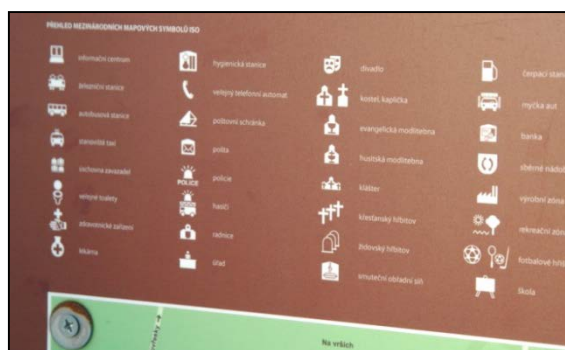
PŘEHLED MEZINÁRODNÍCH MAPOVÝCH SYMBOLŮ ISO

informační centrum
železniční stanice
autobusová stanice
stanoviště taxi
úschovna zavazadel
veřejné toalety
zdravotnické zařízení
lékárna

hygienická stanice
veřejný telefonní automat
poštovní schránka
pošta
POLICE
policie
hasiči
radnice
úřad

divadlo
kostel, kaplička
evangelická modlitebna
husitská modlitebna
klášter
křesťanský hřbitov
židovský hřbitov
smuteční obřadní síň

čerpací stanice
myčka aut
banka
sběrné nádob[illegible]
výrobní zóna
rekreační zóna
fotbalové hřiš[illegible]
škola

Na vrších